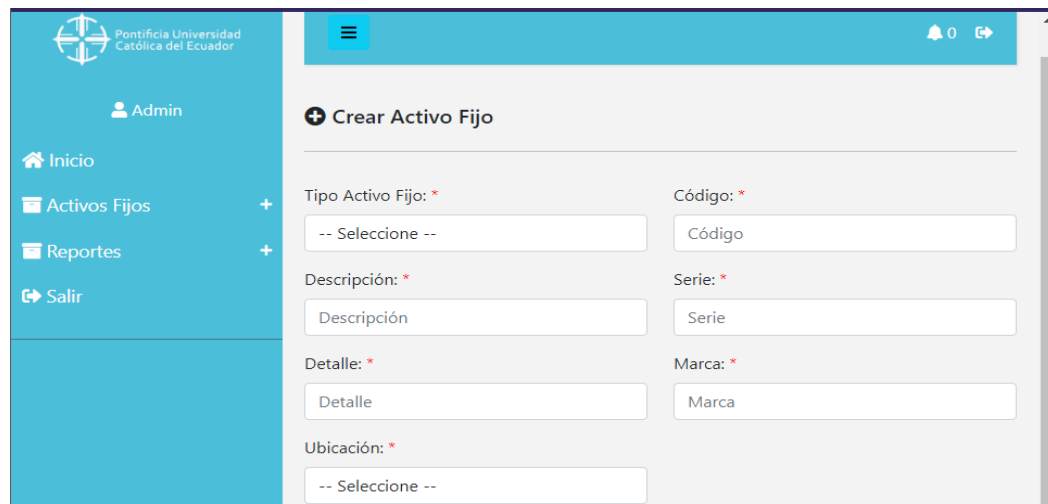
Pontificia Universidad Católica del Ecuador

Admin

Inicio

Activos Fijos +

Reportes +

Salir

≡

0

Crear Activo Fijo

Tipo Activo Fijo: *

-- Seleccione --

Código: *

Código

Descripción: *

Descripción

Serie: *

Serie

Detalle: *

Detalle

Marca: *

Marca

Ubicación: *

-- Seleccione --